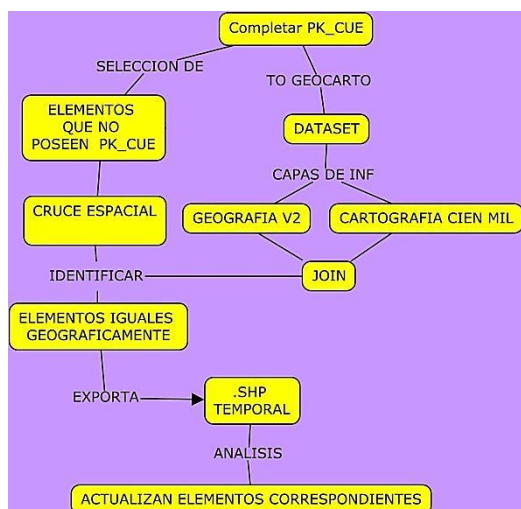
Completar PK_CUE

SELECCION DE

TO GEOCARTO

ELEMENTOS QUE NO POSEEN PK_CUE

DATASET

CAPAS DE INF

CRUCE ESPACIAL

GEOGRAFIA V2

CARTOGRAFIA CIEN MIL

IDENTIFICAR

JOIN

ELEMENTOS IGUALES GEOGRAFICAMENTE

EXPORTA

.SHP TEMPORAL

ANALISIS

ACTUALIZAN ELEMENTOS CORRESPONDIENTES